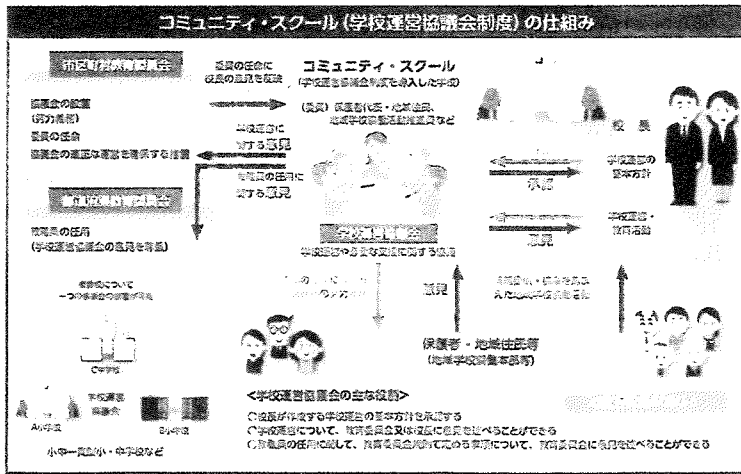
コミュニティ・スクール（学校運営協議会制度）の仕組み

市区町村教育委員会

協議会の設置
（努力義務）
委員の任命
協議会の適正な運営を確保する措置

委員の任命に校長の意見を反映

コミュニティ・スクール
（学校運営協議会制度を導入した学校）

（委員）保護者代表・地域住民、地域学校協働活動推進員など

学校運営に対する意見

教職員の任用に対する意見

都道府県教育委員会

教職員の任用
（学校運営協議会の意見を尊重）

学校運営協議会
学校運営や必要な支援に関する協議

校長

学校運営の基本方針

承認

説明

学校運営・教育活動

意見

保護者・地域住民等
（地域学校協働本部等）

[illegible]

小中一貫型小・中学校など

Aの学校　Bの学校　Cの学校
学校運営協議会

<学校運営協議会の主な役割>
○校長が作成する学校運営の基本方針を承認する
○学校運営について、教育委員会又は校長に意見を述べることができる
○教職員の任用に関して、教育委員会規則で定める事項について、教育委員会に意見を述べることができる